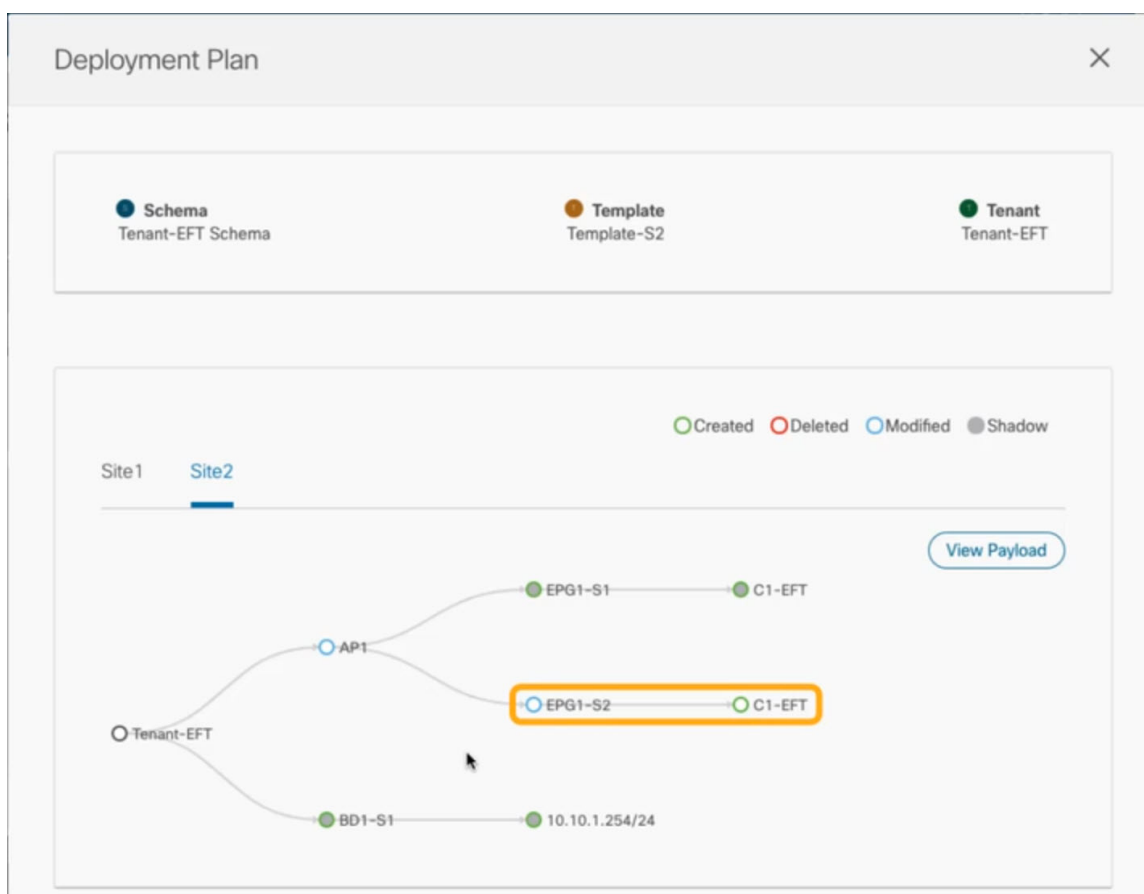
Deployment Plan

×

Schema
Tenant-EFT Schema

Template
Template-S2

Tenant
Tenant-EFT

Created Deleted Modified Shadow

Site1 Site2

View Payload

EPG1-S1
C1-EFT
AP1
EPG1-S2
C1-EFT
Tenant-EFT
BD1-S1
10.10.1.254/24